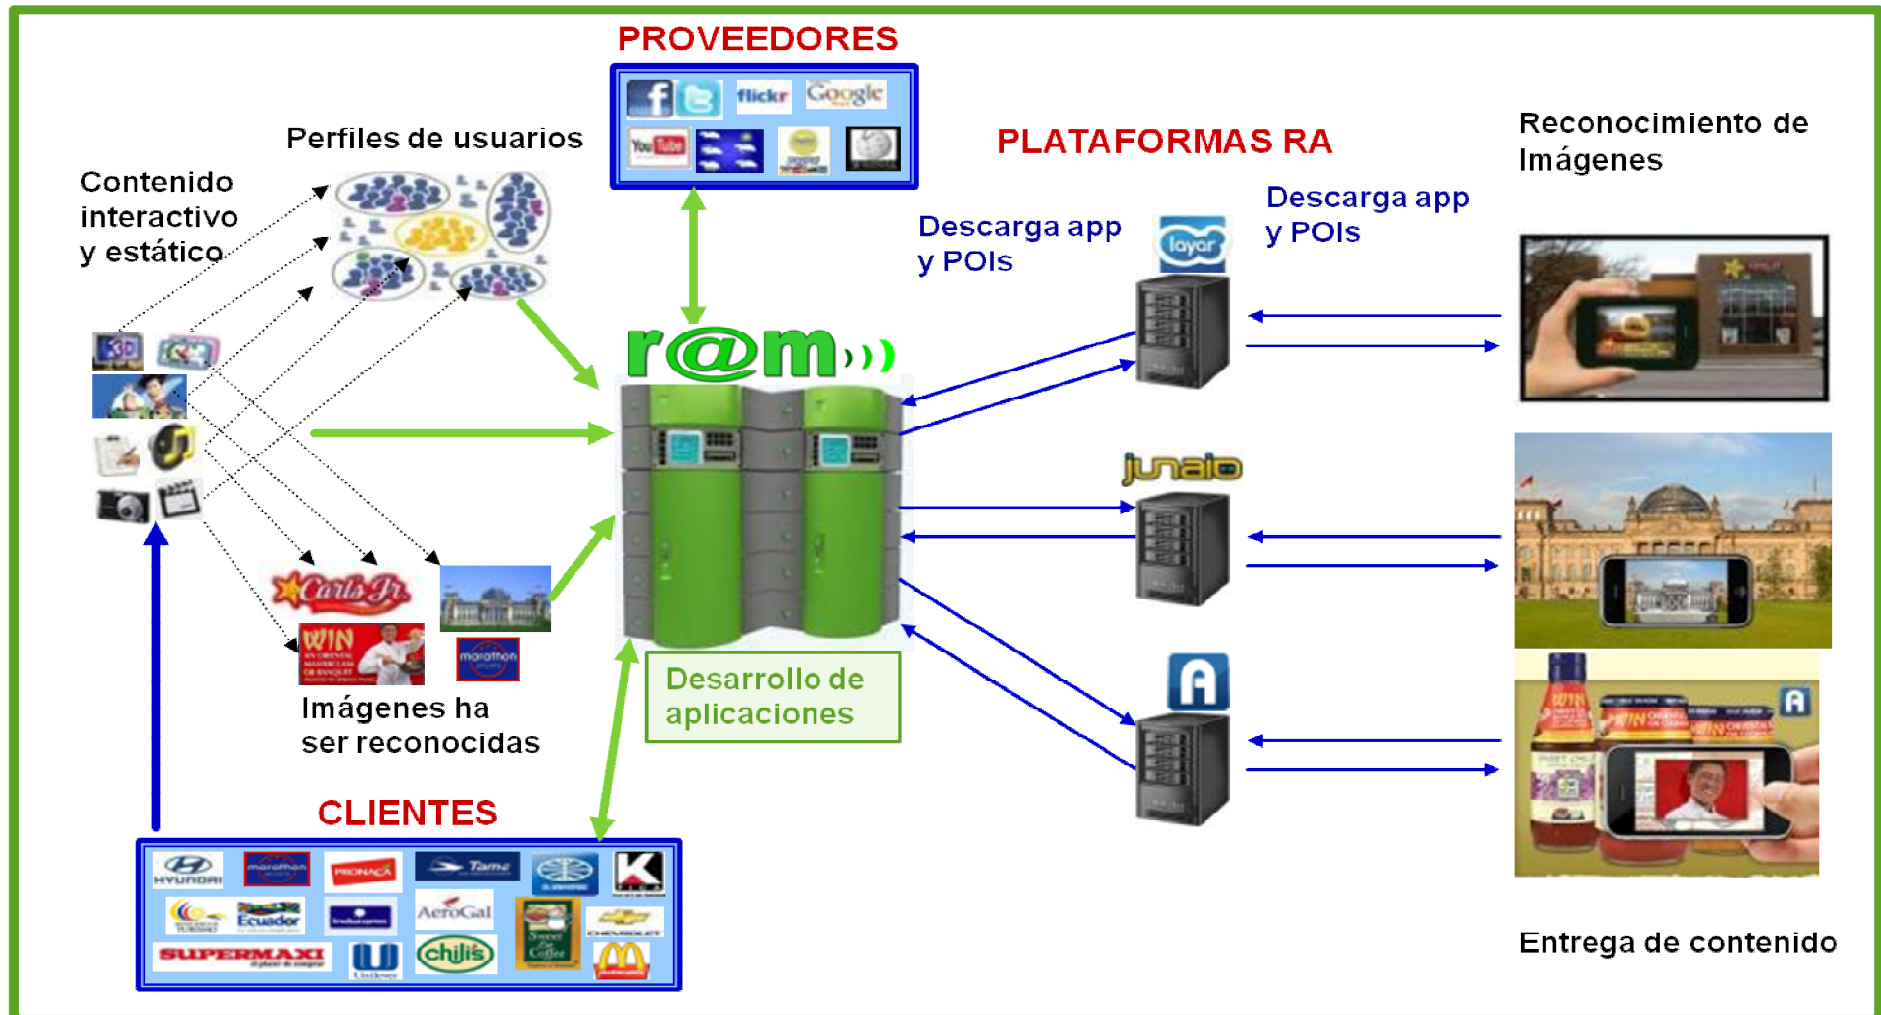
PROVEEDORES

flickr Google

You Tube

Perfiles de usuarios

Contenido interactivo y estático

PLATAFORMAS RA

Reconocimiento de Imágenes

Descarga app y POIs

Descarga app y POIs

layar

r@m

junaio

Desarrollo de aplicaciones

Carl's Jr.

WIN

marathon

Imágenes ha ser reconocidas

CLIENTES

HYUNDAI

marathon

PRONACA

Tame

Ecuador

AeroGal

chilis

SUPERMAXI

Unilever

CHEVROLET

Entrega de contenido